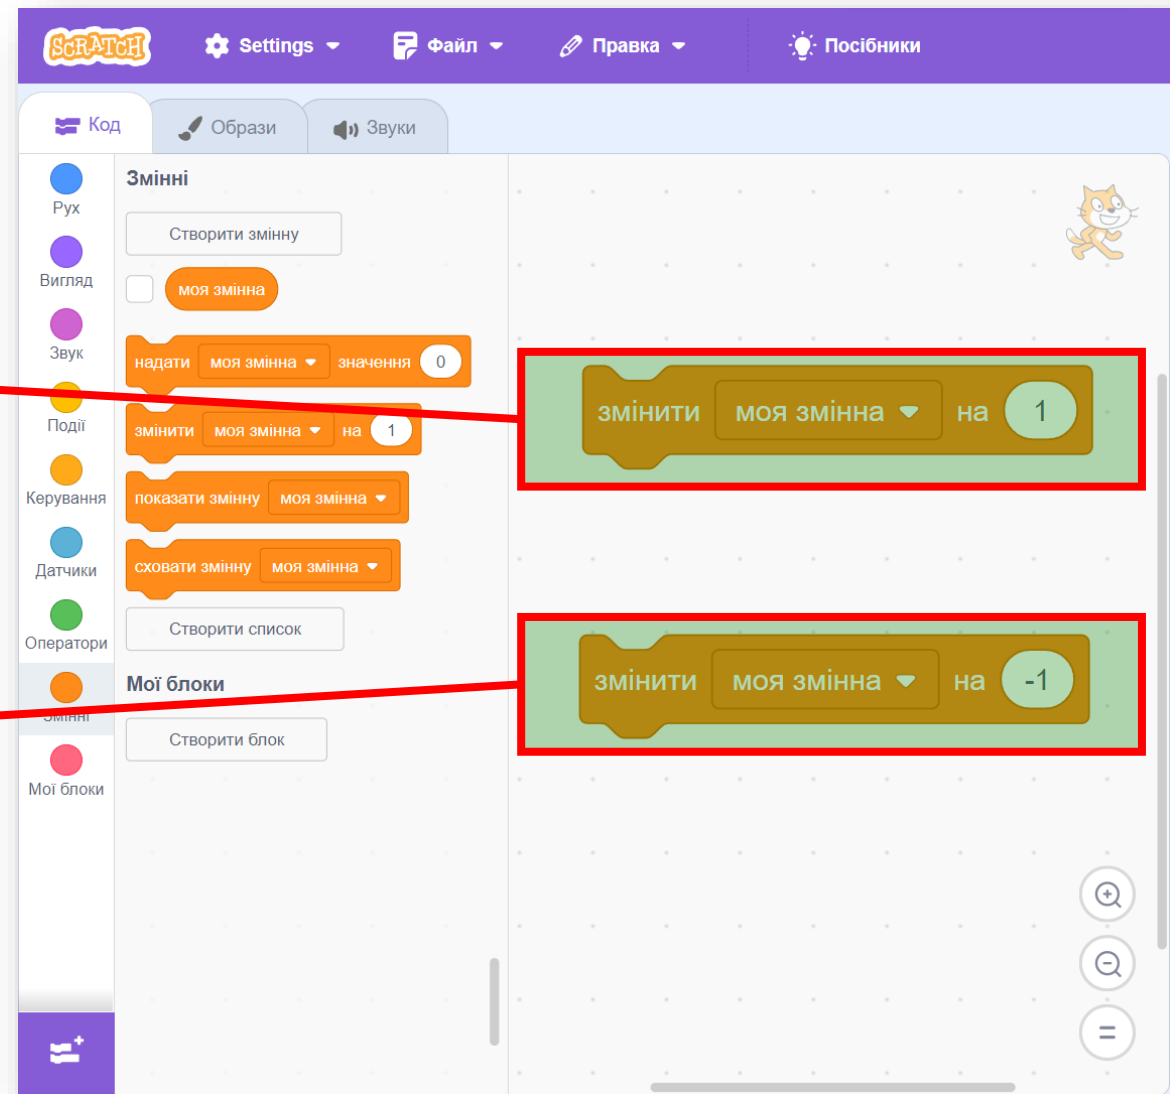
SCRATCH Settings Файл Правка Посібники

Код Образи Звуки

Рух
Вигляд
Звук
Події
Керування
Датчики
Оператори
Змінні
Мої блоки

Змінні

Створити змінну

моя змінна

надати моя змінна значення 0

змінити моя змінна на 1

показати змінну моя змінна

сховати змінну моя змінна

Створити список

Мої блоки

Створити блок

змінити моя змінна на 1

змінити моя змінна на -1

=